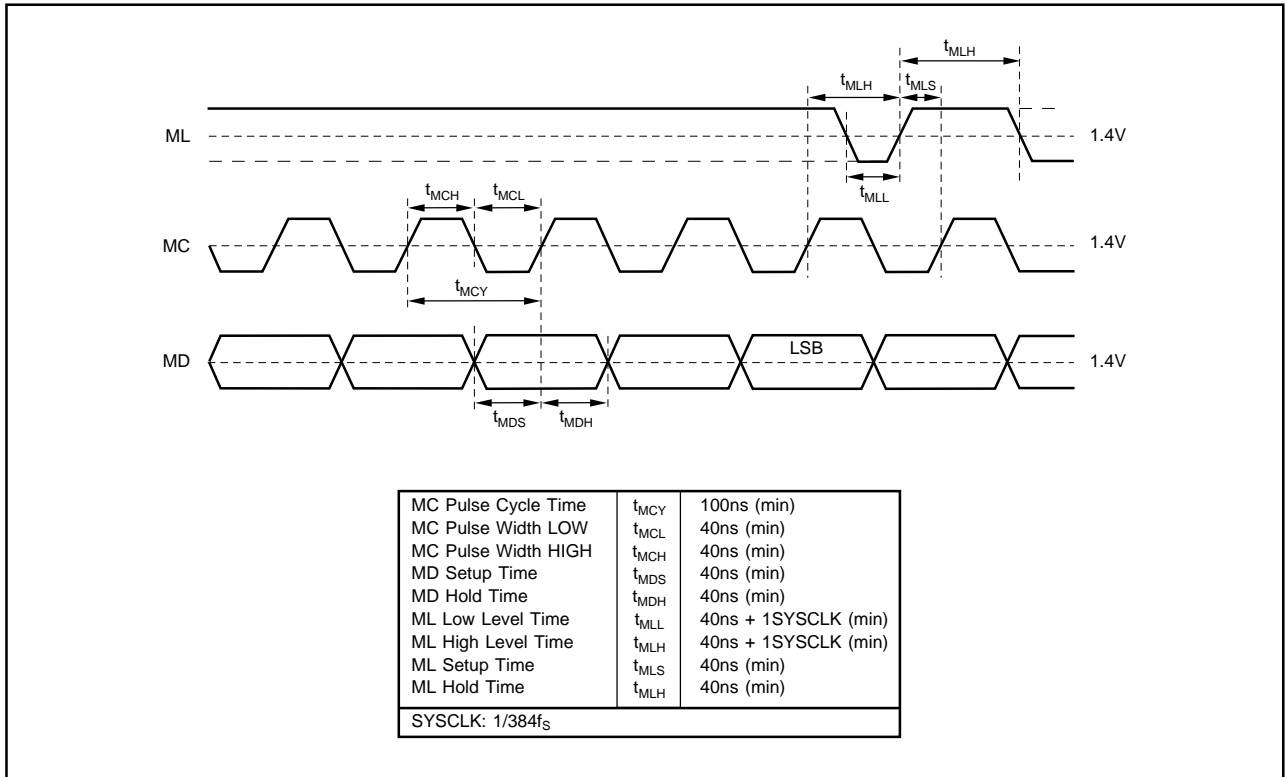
$t_{MLH}$
$t_{MLH}$ $t_{MLS}$
ML
1.4V
$t_{MLL}$
$t_{MCH}$ $t_{MCL}$
MC
1.4V
$t_{MCY}$
MD
LSB
1.4V
$t_{MDS}$ $t_{MDH}$

| MC Pulse Cycle Time | $t_{MCY}$ | 100ns (min) |
|---|---|---|
| MC Pulse Width LOW | $t_{MCL}$ | 40ns (min) |
| MC Pulse Width HIGH | $t_{MCH}$ | 40ns (min) |
| MD Setup Time | $t_{MDS}$ | 40ns (min) |
| MD Hold Time | $t_{MDH}$ | 40ns (min) |
| ML Low Level Time | $t_{MLL}$ | 40ns + 1SYSCLK (min) |
| ML High Level Time | $t_{MLH}$ | 40ns + 1SYSCLK (min) |
| ML Setup Time | $t_{MLS}$ | 40ns (min) |
| ML Hold Time | $t_{MLH}$ | 40ns (min) |
| SYSCLK: 1/384$f_S$ | | |